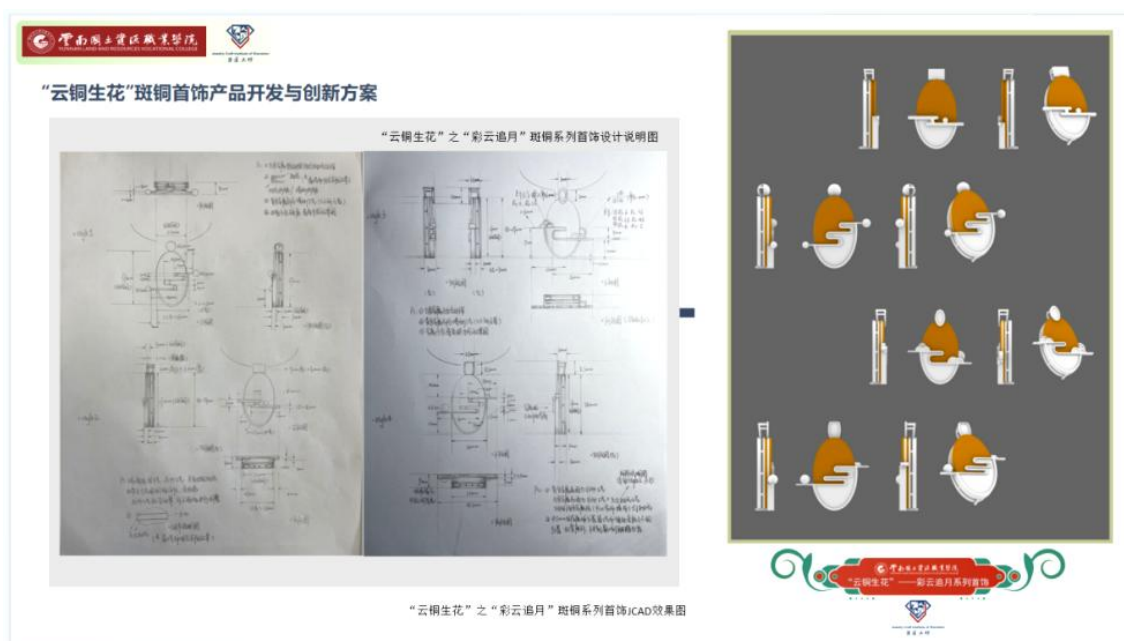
云南国土资源职业学院
YUNNAN LAND AND RESOURCES VOCATIONAL COLLEGE

“云铜生花”斑铜首饰产品开发与创新方案

“云铜生花”之“彩云追月”斑铜系列首饰设计说明图

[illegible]

“云铜生花”——彩云追月系列首饰

“云铜生花”之“彩云追月”斑铜系列首饰JCAD效果图